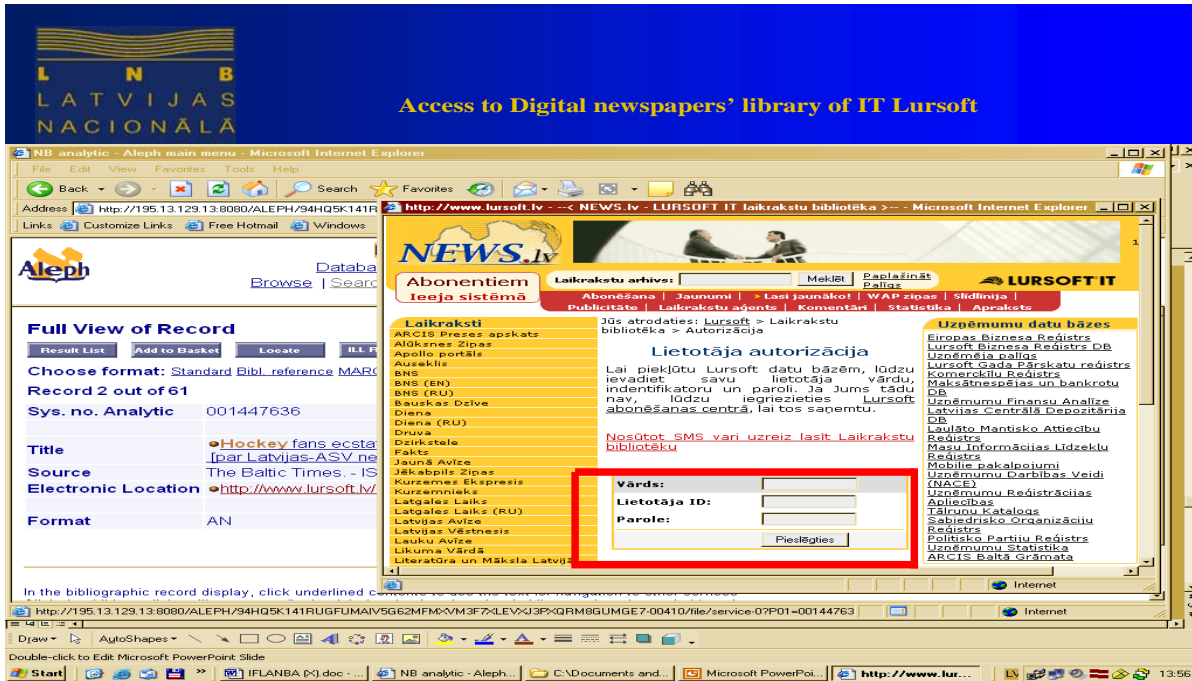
L N B
LATVIJAS
NACIONĀLĀ

Access to Digital newspapers' library of IT Lursoft

NB analytic - Aleph main menu - Microsoft Internet Explorer
File Edit View Favorites Tools Help
Back Search Favorites
Address http://195.13.129.13:8080/ALEPH/94HQ5K141R
Links Customize Links Free Hotmail Windows

Aleph
Databa
Browse | Searc

Full View of Record
Result List | Add to Basket | Locate | ILL R
Choose format: Standard Bibl. reference MARC
Record 2 out of 61
Sys. no. Analytic 001447636
Title Hockey fans ecsta [par Latvijas-ASV ne
Source The Baltic Times. - IS
Electronic Location http://www.lursoft.lv/
Format AN

In the bibliographic record display, click underlined

http://www.lursoft.lv - --< NEWS.lv - LURSOFT IT laikrakstu bibliotēka >-- - Microsoft Internet Explorer

NEWS.lv
Abonentiem
Ieeja sistēmā
Laikrakstu arhīvs: Meklēt Paplašināt Palīgs
LURSOFT IT
Abonēšana | Jaunumi | Lasi jaunāko! | WAP ziņas | Slīdlīnija | Publicitāte | Laikrakstu aģents | Komentāri | Statistika | Apraksts

Laikraksti
ARCIS Preses apskats
Alūksnes Ziņas
Apollo portāls
Auseklis
BNS
BNS (EN)
BNS (RU)
Bauskas Dzīve
Diena
Diena (RU)
Druva
Dzirkstele
Fakts
Jaunā Avīze
Jēkabpils Ziņas
Kurzemes Ekspresis
Kurzemnieks
Latgales Laiks
Latgales Laiks (RU)
Latvijas Avīze
Latvijas Vēstnesis
Lauku Avīze
Likuma Vārdā
Literatūra un Māksla Latvijā

Jūs atrodaties: Lursoft > Laikrakstu bibliotēka > Autorizācija

Lietotāja autorizācija

Lai piekļūtu Lursoft datu bāzēm, lūdzu ievadiet savu lietotāja vārdu, indentifikatoru un paroli. Ja Jums tādu nav, lūdzu iegriezieties Lursoft abonēšanas centrā, lai tos saņemtu.

Nosūtot SMS vari uzreiz lasīt Laikrakstu bibliotēku

Vārds:
Lietotāja ID:
Parole:
Pieslēgties

Uzņēmumu datu bāzes
Eiropas Biznesa Reģistrs
Lursoft Biznesa Reģistrs DB
Uzņēmēja palīgs
Lursoft Gada Pārskatu reģistrs
Komercķīlu Reģistrs
Maksātnespējas un bankrotu DB
Uzņēmumu Finansu Analīze
Latvijas Centrālā Depozitārija DB
Laulāto Mantisko Attiecību Reģistrs
Masu Informācijas Līdzekļu Reģistrs
Mobilie pakalpojumi
Uzņēmumu Darbības Veidi (NACE)
Uzņēmumu Reģistrācijas Apliecības
Tālruņu Katalogs
Sabiedrisko Organizāciju Reģistrs
Politisko Partiju Reģistrs
Uzņēmumu Statistika
ARCIS Baltā Grāmata

Internet

http://195.13.129.13:8080/ALEPH/94HQ5K141RUGFUMAIV5G62MFMXVM3F7XLEVXJ3PXQRM8GUMGE7-00410/file/service-0?P01=00144763
Internet

Draw AutoShapes
Double-click to Edit Microsoft PowerPoint Slide
Start | IFLANBA (X).doc - ... | NB analytic - Aleph... | C:\Documents and... | Microsoft PowerPoi... | http://www.lur... | LV 13:56